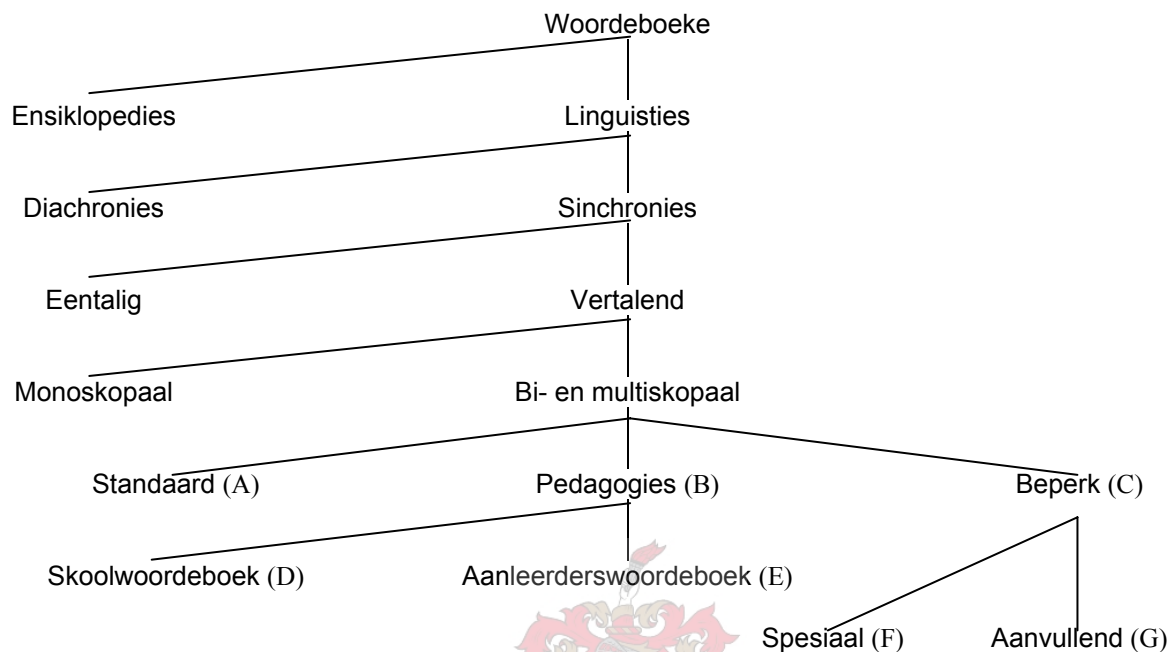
Woordeboeke

Ensiklopedies

Linguisties

Diachronies

Sinchronies

Eentalig

Vertalend

Monoskopaal

Bi- en multiskopaal

Standaard (A)

Pedagogies (B)

Beperk (C)

Skoolwoordeboek (D)

Aanleerderswoordeboek (E)

Spesiaal (F)

Aanvullend (G)